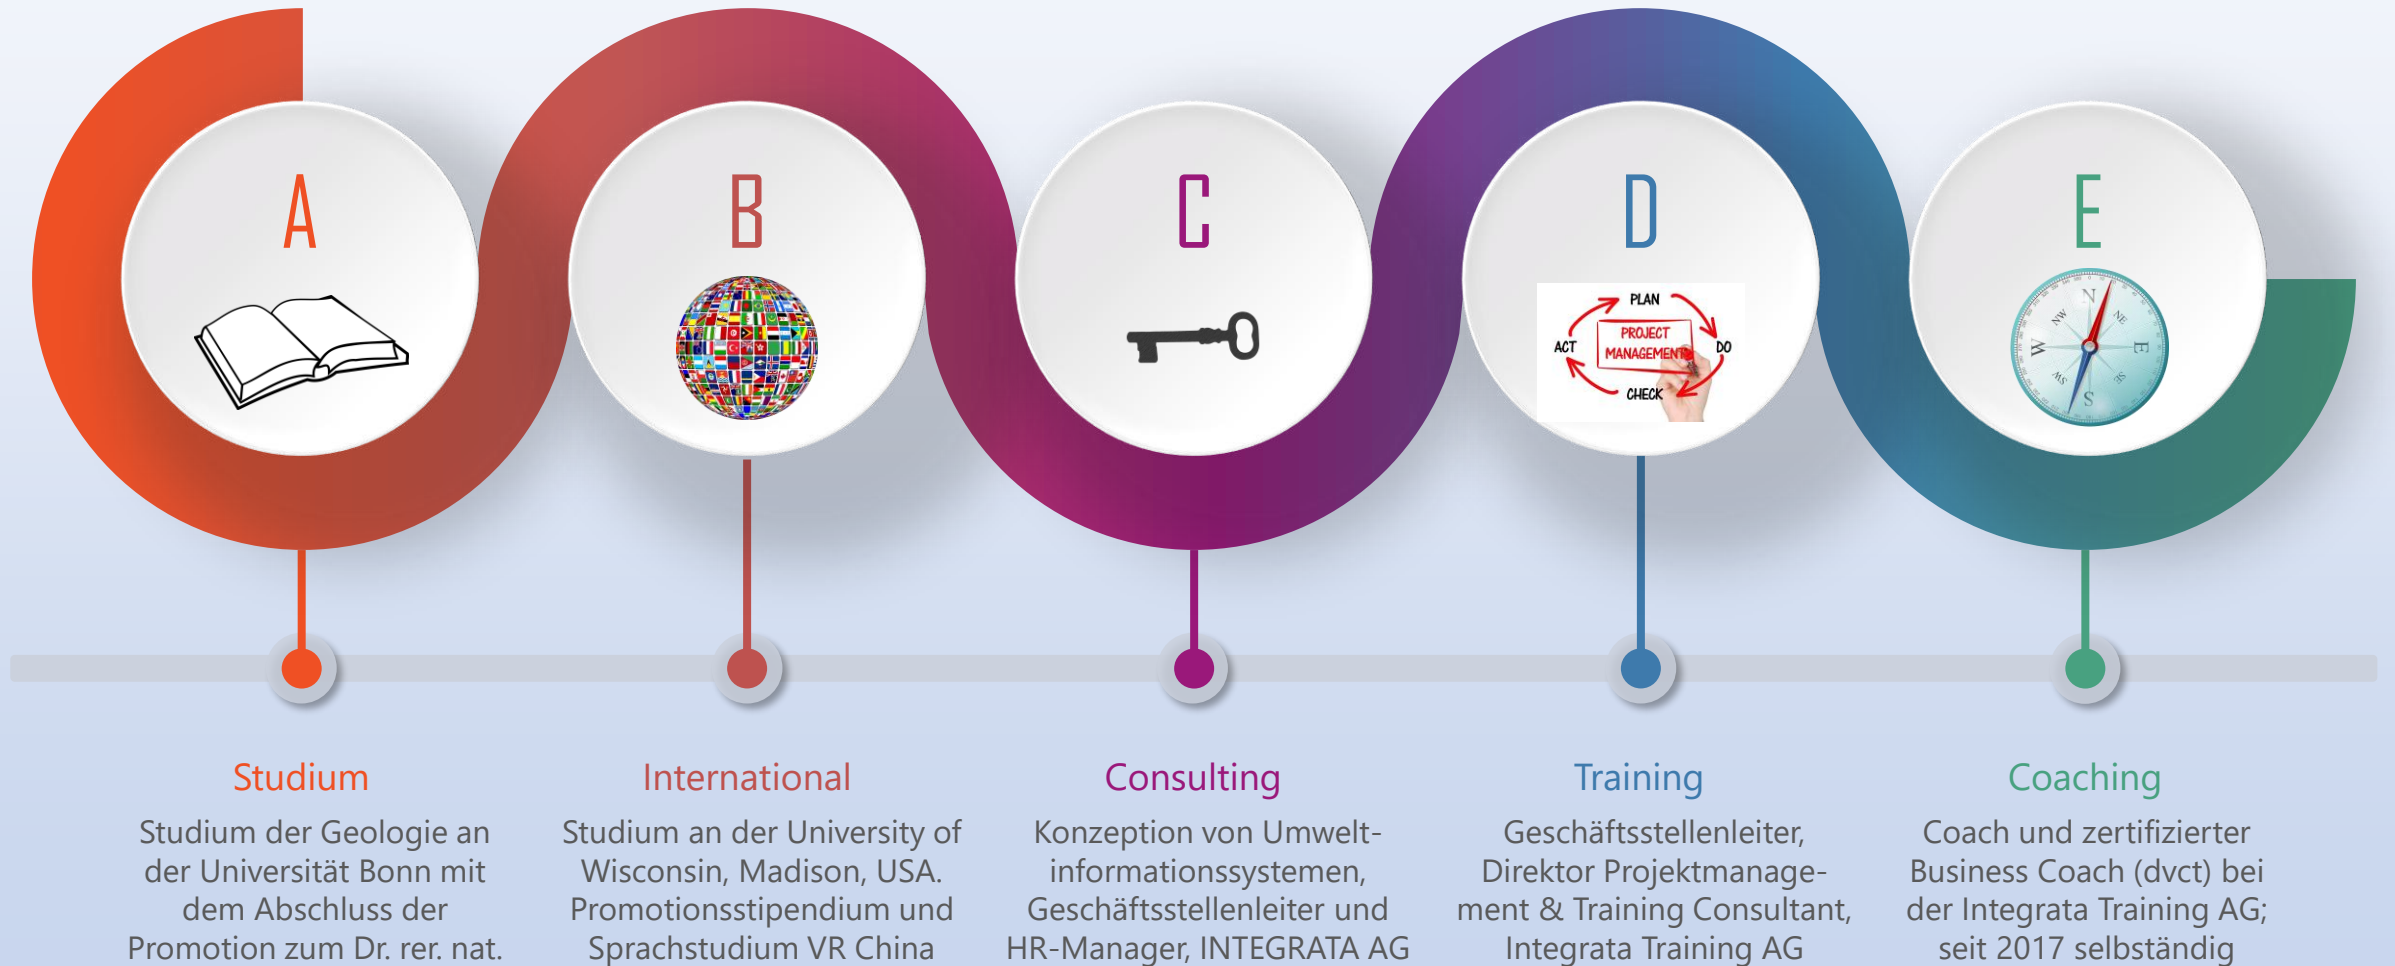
A

B

C

D

PLAN
PROJECT MANAGEMENT
ACT
DO
CHECK

E

N
NE
E
SE
S
SW
W
NW

Studium
Studium der Geologie an der Universität Bonn mit dem Abschluss der Promotion zum Dr. rer. nat.

International
Studium an der University of Wisconsin, Madison, USA. Promotionsstipendium und Sprachstudium VR China

Consulting
Konzeption von Umweltinformationssystemen, Geschäftsstellenleiter und HR-Manager, INTEGRATA AG

Training
Geschäftsstellenleiter, Direktor Projektmanagement & Training Consultant, Integrata Training AG

Coaching
Coach und zertifizierter Business Coach (dvct) bei der Integrata Training AG; seit 2017 selbständig